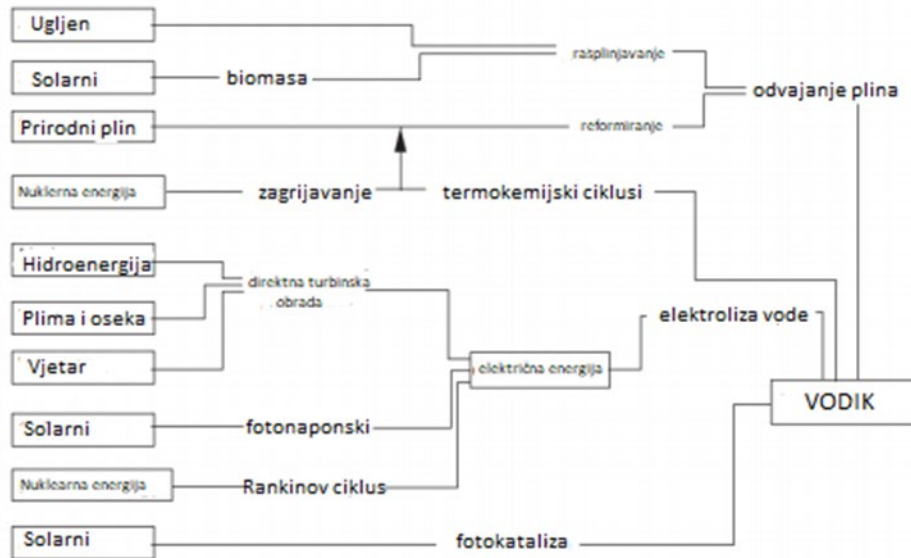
Ugljen

Solarni

biomasa

rasplinjavanje

odvajanje plina

Prirodni plin

reformiranje

Nuklerna energija

zagrijavanje

termokemijski ciklusi

Hidroenergija

direktna turbinska obrada

Plima i oseka

elektroliza vode

Vjetar

električna energija

VODIK

Solarni

fotonaponski

Nuklearna energija

Rankinov ciklus

Solarni

fotokataliza